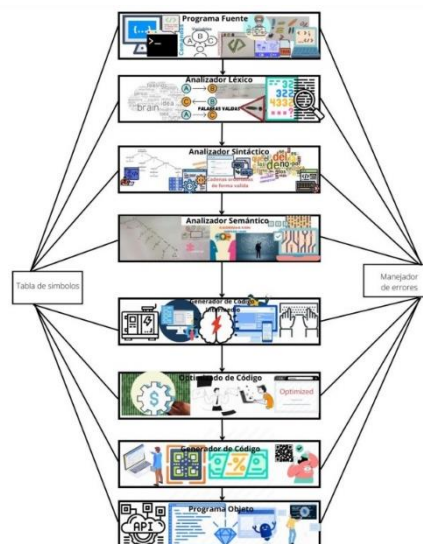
Programa Fuente

Analizador Léxico

PALABRAS VALIDAS

brain

Analizador Sintáctico

Cadenas ordenadas de forma valida

Analizador Semántico

Tabla de simbolos

Manejador de errores

Generador de Código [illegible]

Optimizado de Código

Optimized

Generador de Código

Programa Objeto

API